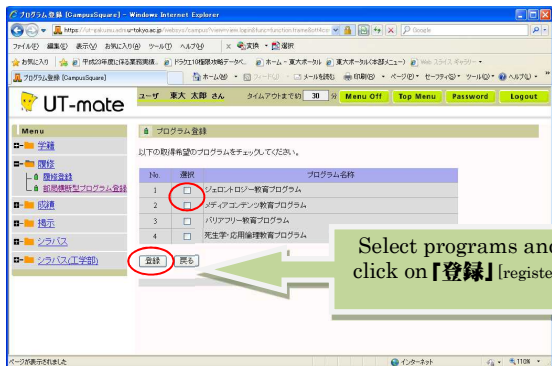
プログラム登録 [CampusSquare] - Windows Internet Explorer

https://ut-gakumu.adm.u-tokyo.ac.jp/websys/campus?view=view.top&wfFunc=function.frameEdit...

Google

ファイル(F) 編集(E) 表示(V) お気に入り(A) ツール(T) ヘルプ(H)

変換 選択

お気に入り 平成20年度に係る業務実績... ドラクエ10攻略データベ... ホーム - 東大ポータル 東大ポータル(本部メニュー) Web スライス ギャラリー

プログラム登録 [CampusSquare]

ホーム(M) フィード(J) メールを読む 印刷(R) ページ(P) セーフティ(S) ツール(O) ヘルプ(H)

UT-mate

ユーザ 東大 太郎 さん タイムアウトまで約 30 分 Menu Off Top Menu Password Logout

Menu

学籍

履修

履修登録

部局横断型プログラム登録

成績

掲示

シラバス

シラバス(工学部)

プログラム登録

以下の取得希望のプログラムをチェックしてください。

| No. | 選択 | プログラム名称 |
|---|---|---|
| 1 | ☐ | ジェロントロジー教育プログラム |
| 2 | ☐ | メディアコンテンツ教育プログラム |
| 3 | ☐ | バリアフリー教育プログラム |
| 4 | ☐ | 死生学・応用倫理教育プログラム |

登録 戻る

Select programs and click on『登録』[register]

ページが表示されました

インターネット

110%